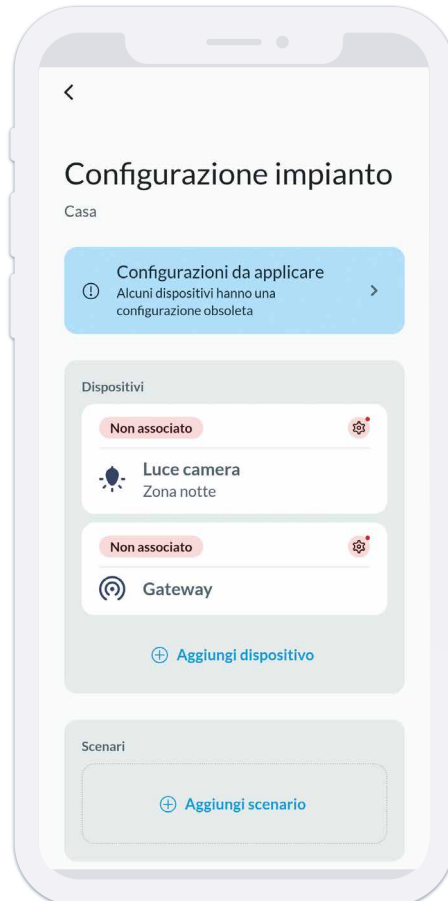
<

Configurazione impianto

Casa

Configurazioni da applicare
Alcuni dispositivi hanno una configurazione obsoleta

Dispositivi

Non associato

Luce camera
Zona notte

Non associato

Gateway

Aggiungi dispositivo

Scenari

Aggiungi scenario